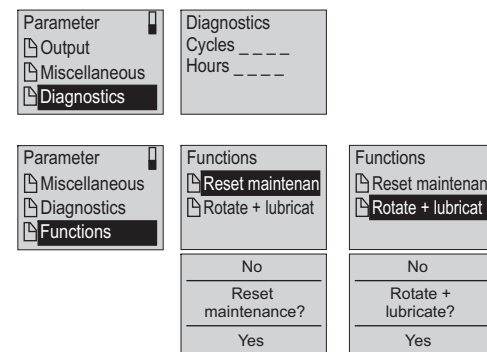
Parameter
Output
Miscellaneous
Diagnostics

Diagnostics
Cycles _ _ _ _
Hours _ _ _ _

Parameter
Miscellaneous
Diagnostics
Functions

Functions
Reset maintenan
Rotate + lubricat

No
Reset maintenance?
Yes

Functions
Reset maintenan
Rotate + lubricat

No
Rotate + lubricate?
Yes